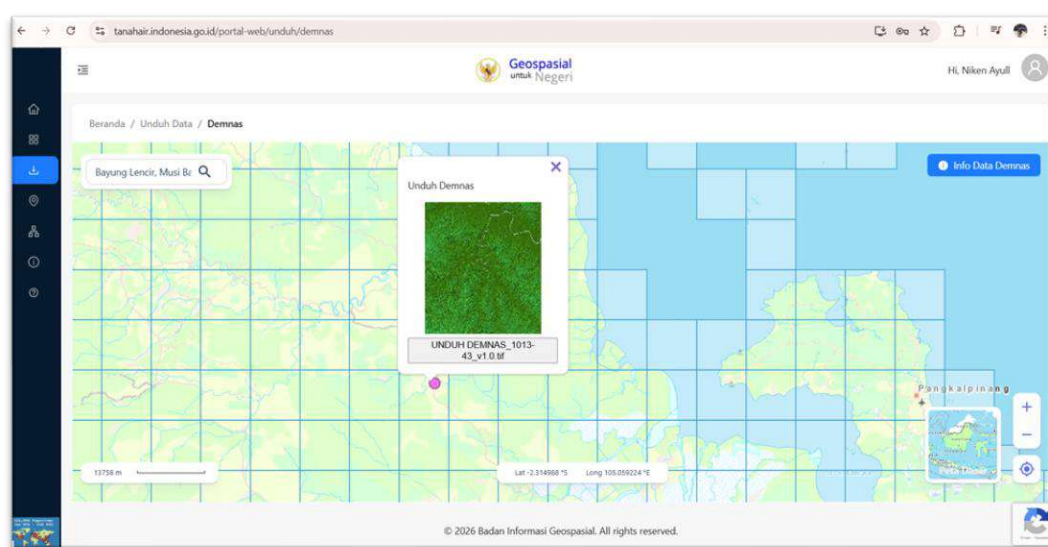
tanahair.indonesia.go.id/portal-web/unduh/demnas

Geospasial untuk Negeri

Hi, Niken Ayull

Beranda / Unduh Data / Demnas

Bayung Lencir, Musi Ba

Unduh Demnas

UNDUH DEMNAS_1013-43_v1.0.tif

Info Data Demnas

Pangkalpinang

+

−

13758 m

Lat -2.314988 °S Long 105.059224 °E

© 2026 Badan Informasi Geospasial. All rights reserved.